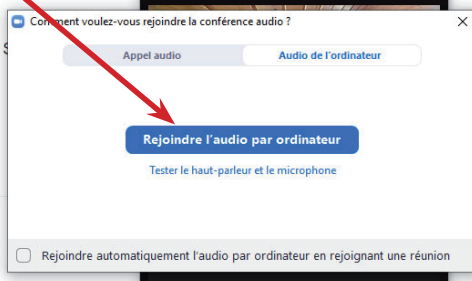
Comment voulez-vous rejoindre la conférence audio ?

Appel audio

Audio de l'ordinateur

Rejoindre l'audio par ordinateur

Tester le haut-parleur et le microphone

Rejoindre automatiquement l'audio par ordinateur en rejoignant une réunion